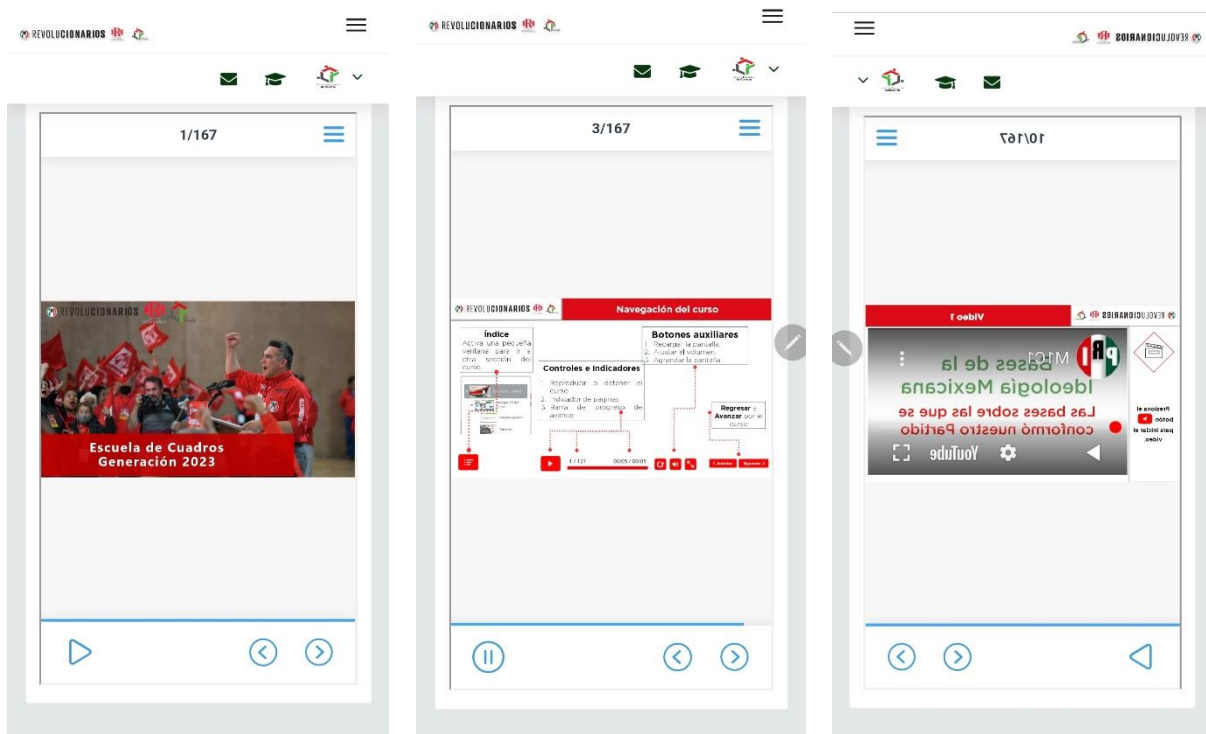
REVOLUCIONARIOS

1/167

REVOLUCIONARIOS

Escuela de Cuadros Generación 2023

REVOLUCIONARIOS

3/167

REVOLUCIONARIOS

Navegación del curso

Índice
Activa una pequeña ventana para ir a otra sección del curso.

Botones auxiliares
1. Recargar la pantalla
2. Ajustar el volumen
3. Agrandar la pantalla

Controles e Indicadores
1. Reproducir o detener el curso
2. Indicador de páginas
3. Barra de progreso de avance

Regresar y Avanzar por el curso

1 / 121

00:05 / 00:05

REVOLUCIONARIOS

10/167

REVOLUCIONARIOS

Video 1

Presiona el botón para iniciar el video.

PRI

M1C1

Bases de la Ideología Mexicana

Las bases sobre las que se conformó nuestro Partido

YouTube